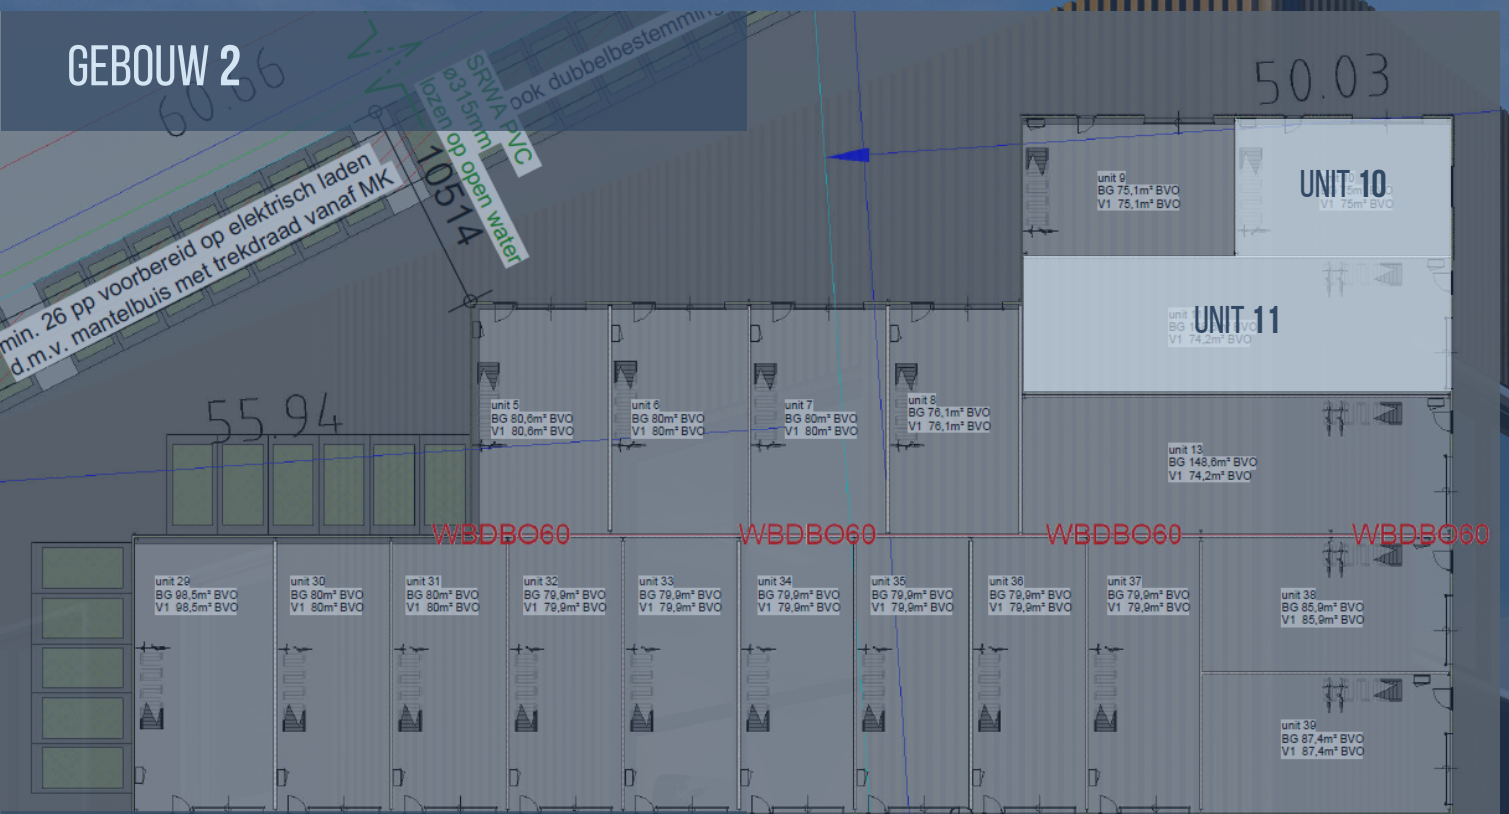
GEBOUW 2

60.66

SRWA PVC ø315mm lozen op open water

ook dubbelbestemming

10514

min. 26 pp voorbereid op elektrisch laden d.m.v. mantelbuis met trekdraad vanaf MK

50.03

unit 9
BG 75,1m² BVO
V1 75,1m² BVO

UNIT 10
V1 75m² BVO

UNIT 11
V1 74,2m² BVO

55.94

unit 5
BG 80,6m² BVO
V1 80,6m² BVO

unit 6
BG 80m² BVO
V1 80m² BVO

unit 7
BG 80m² BVO
V1 80m² BVO

unit 8
BG 76,1m² BVO
V1 76,1m² BVO

unit 13
BG 148,6m² BVO
V1 74,2m² BVO

WBDBO60 WBDBO60 WBDBO60 WBDBO60

unit 29
BG 98,5m² BVO
V1 98,5m² BVO

unit 30
BG 80m² BVO
V1 80m² BVO

unit 31
BG 80m² BVO
V1 80m² BVO

unit 32
BG 79,9m² BVO
V1 79,9m² BVO

unit 33
BG 79,9m² BVO
V1 79,9m² BVO

unit 34
BG 79,9m² BVO
V1 79,9m² BVO

unit 35
BG 79,9m² BVO
V1 79,9m² BVO

unit 36
BG 79,9m² BVO
V1 79,9m² BVO

unit 37
BG 79,9m² BVO
V1 79,9m² BVO

unit 38
BG 85,9m² BVO
V1 85,9m² BVO

unit 39
BG 87,4m² BVO
V1 87,4m² BVO